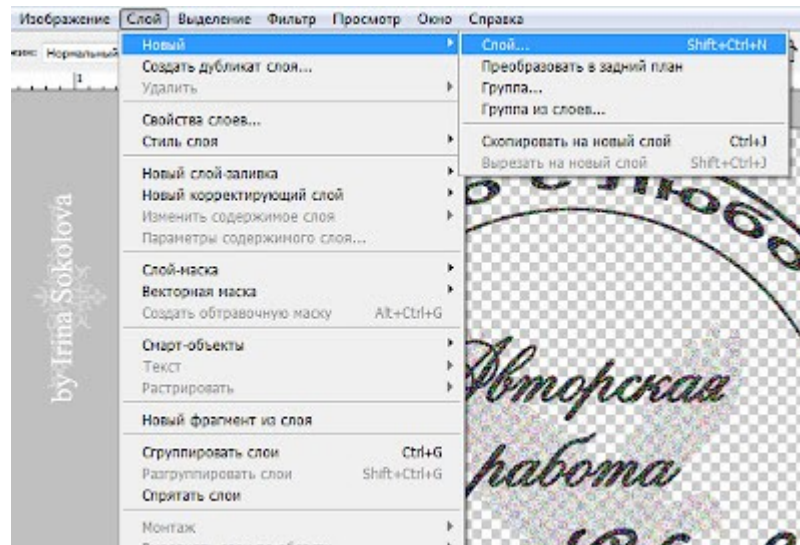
Изображение Слой Выделение Фильтр Просмотр Окно Справка

жим: Нормальный

Новый
Создать дубликат слоя...
Удалить

Свойства слоев...
Стиль слоя

Новый слой-заливка
Новый корректирующий слой
Изменить содержимое слоя
Параметры содержимого слоя...

Слой-маска
Векторная маска
Создать обтравочную маску Alt+Ctrl+G

Смарт-объекты
Текст
Растрировать

Новый фрагмент из слоя

Сгруппировать слои Ctrl+G
Разгруппировать слои Shift+Ctrl+G
Спрятать слои

Монтаж

Слой... Shift+Ctrl+N
Преобразовать в задний план
Группа...
Группа из слоев...

Скопировать на новый слой Ctrl+J
Вырезать на новый слой Shift+Ctrl+J

by Irina Sokolova

с любо

Авторская
работа